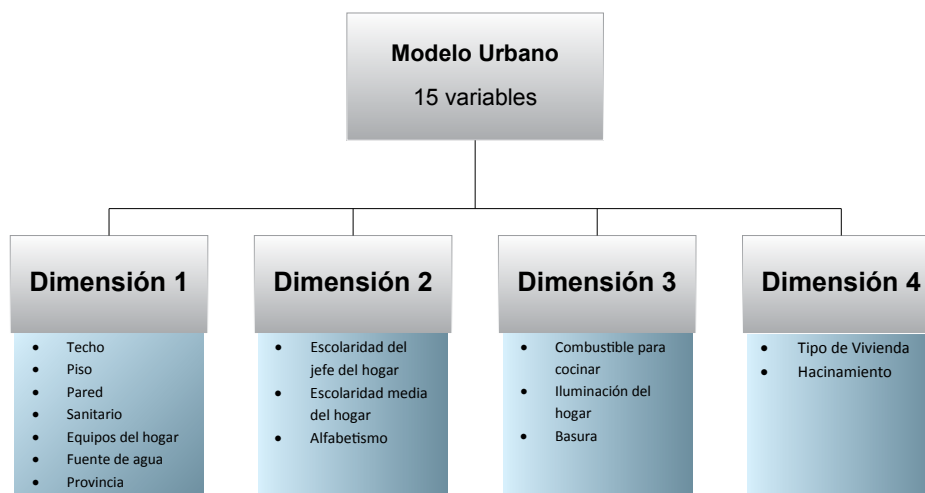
**Modelo Urbano**
15 variables

**Dimensión 1**
- Techo
- Piso
- Pared
- Sanitario
- Equipos del hogar
- Fuente de agua
- Provincia

**Dimensión 2**
- Escolaridad del jefe del hogar
- Escolaridad media del hogar
- Alfabetismo

**Dimensión 3**
- Combustible para cocinar
- Iluminación del hogar
- Basura

**Dimensión 4**
- Tipo de Vivienda
- Hacinamiento